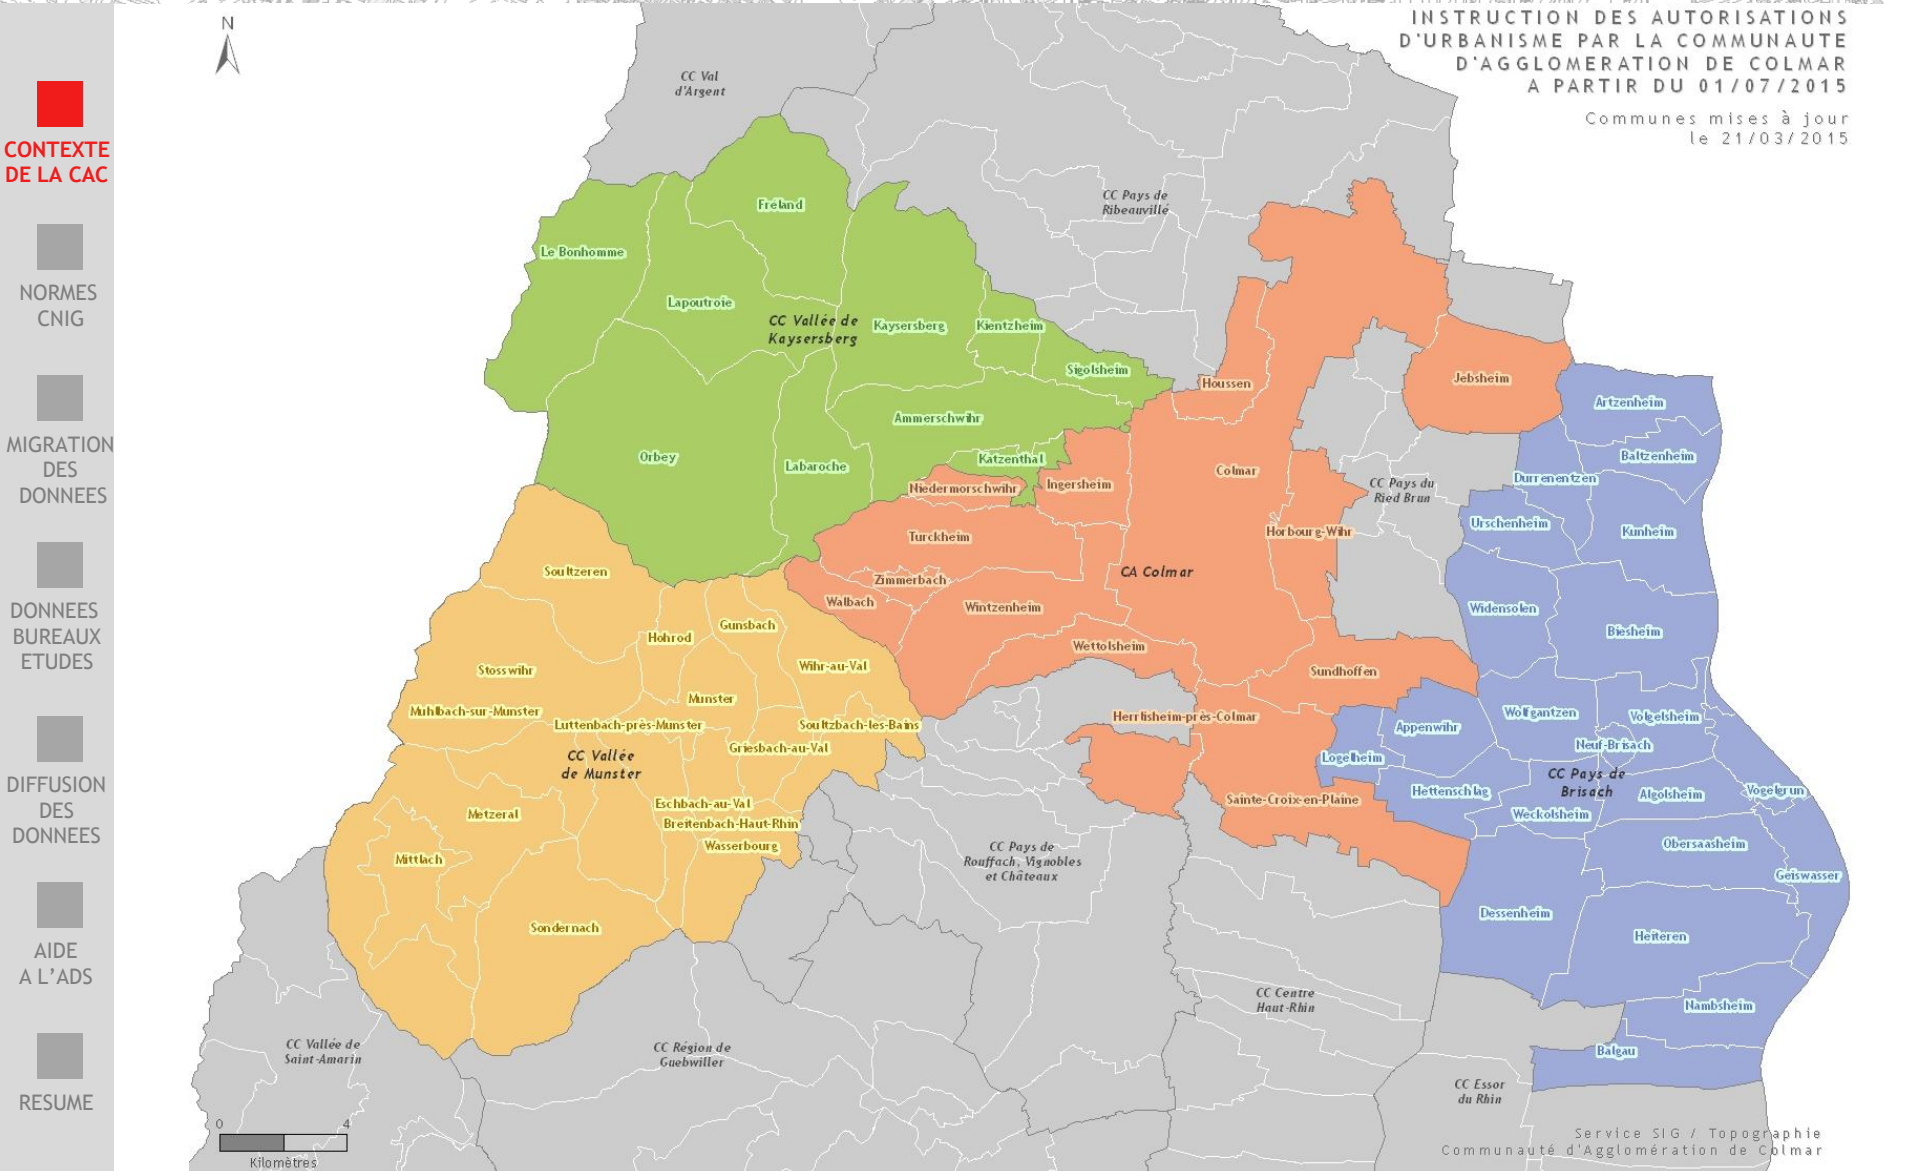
CONTEXTE DE LA CAC

NORMES CNIG

MIGRATION DES DONNEES

DONNEES BUREAUX ETUDES

DIFFUSION DES DONNEES

AIDE A L'ADS

RESUME

N

INSTRUCTION DES AUTORISATIONS D'URBANISME PAR LA COMMUNAUTE D'AGGLOMERATION DE COLMAR A PARTIR DU 01/07/2015

Communes mises à jour le 21/03/2015

CC Val d'Argent

CC Pays de Ribeauvillé

Fréland
Le Bonhomme
Lapoutroie
CC Vallée de Kaysersberg
Kaysersberg
Kientzheim
Sigolsheim
Ammerschwihr
Orbey
Labaroche
Katzenthal
Niedermorschwihr
Ingersheim
Houssen
Jebsheim
Colmar
Artzenheim
Baltzenheim
Durrenentzen
CC Pays du Ried Brun
Urschenheim
Kunheim
Horbourg-Wihr
Turckheim
Zimmerbach
Walbach
Wintzenheim
CA Colmar
Widensolen
Biesheim
Wettolsheim
Soultzeren
Gunsbach
Hohrod
Stosswihr
Wihr-au-Val
Munster
Muhlbach-sur-Munster
Luttenbach-près-Munster
Soultzbach-les-Bains
Griesbach-au-Val
CC Vallée de Munster
Sundhoffen
Herrlisheim-près-Colmar
Wolfgantzen
Volgelsheim
Appenwihr
Neuf-Brisach
Logelheim
CC Pays de Brisach
Hettenschlag
Algolsheim
Vogelgrun
Weckolsheim
Sainte-Croix-en-Plaine
Eschbach-au-Val
Metzeral
Breitenbach-Haut-Rhin
Wasserbourg
Mittlach
CC Pays de Rouffach, Vignobles et Châteaux
Obersaasheim
Geiswasser
Dessenheim
Heiteren
Sondernach
Nambsheim
CC Centre Haut-Rhin
Balgau
CC Vallée de Saint-Amarin
CC Région de Guebwiller
CC Essor du Rhin

0 4
Kilomètres

Service SIG / Topographie
Communauté d'Agglomération de Colmar